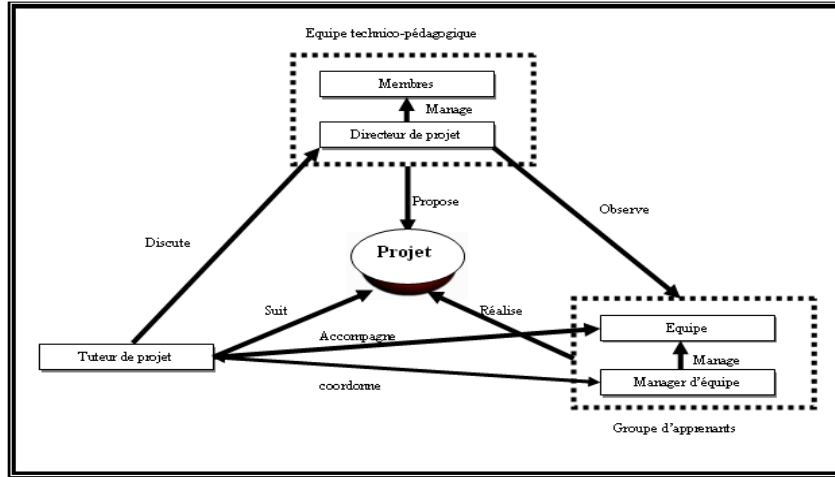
Equipe technico-pédagogique

Membres

Manage

Directeur de projet

Propose

Observe

Discute

Projet

Suit

Réalise

Accompagne

Equipe

Manage

Tuteur de projet

coordonne

Manager d'équipe

Groupe d'apprenants